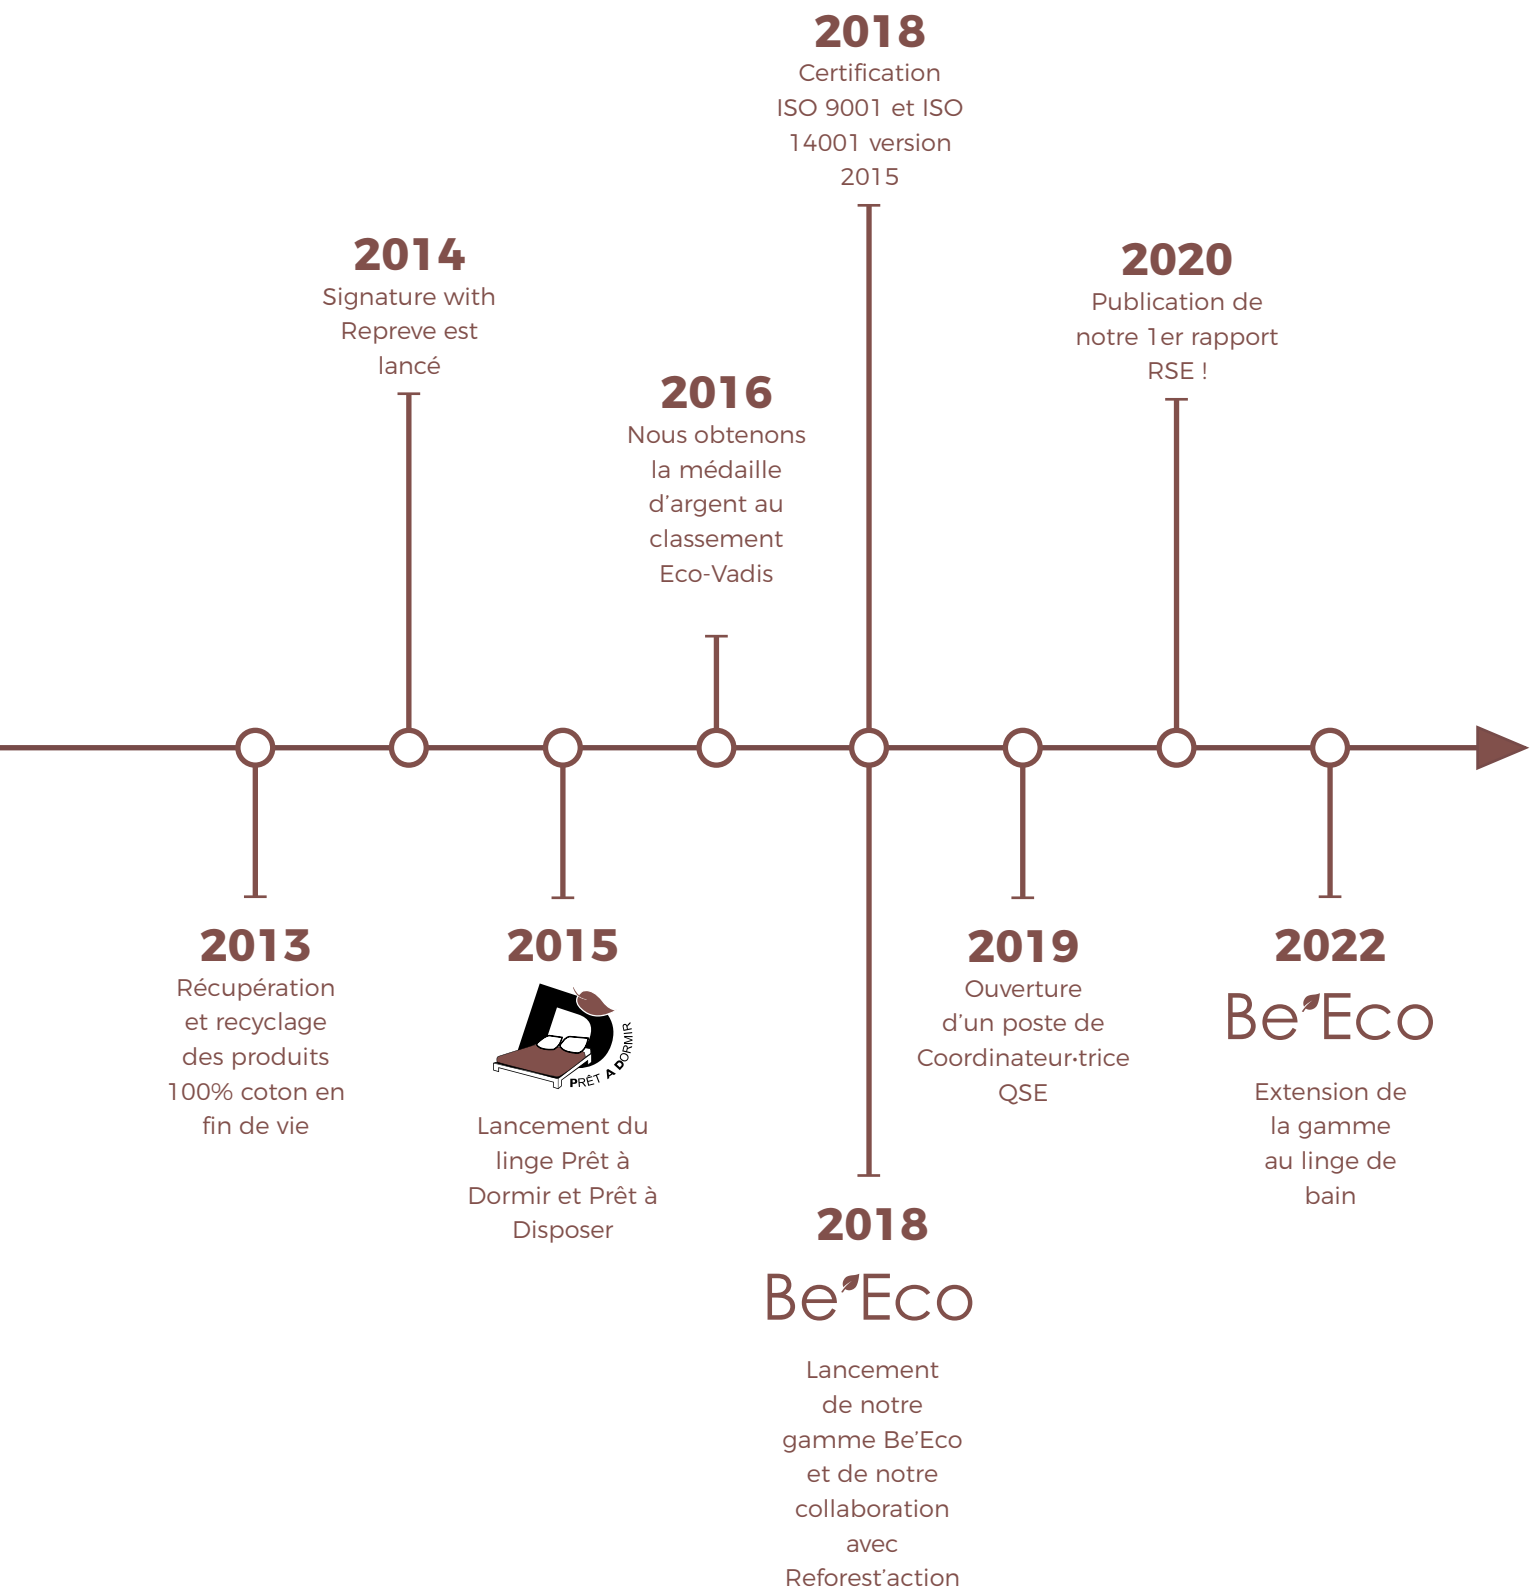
2018
Certification ISO 9001 et ISO 14001 version 2015

2014
Signature with Repreve est lancé

2016
Nous obtenons la médaille d'argent au classement Eco-Vadis

2020
Publication de notre 1er rapport RSE !

2013
Récupération et recyclage des produits 100% coton en fin de vie

2015
PRÊT A DORMIR
Lancement du linge Prêt à Dormir et Prêt à Disposer

2019
Ouverture d'un poste de Coordinateur·trice QSE

2022
Be'Eco
Extension de la gamme au linge de bain

2018
Be'Eco
Lancement de notre gamme Be'Eco et de notre collaboration avec Reforest'action